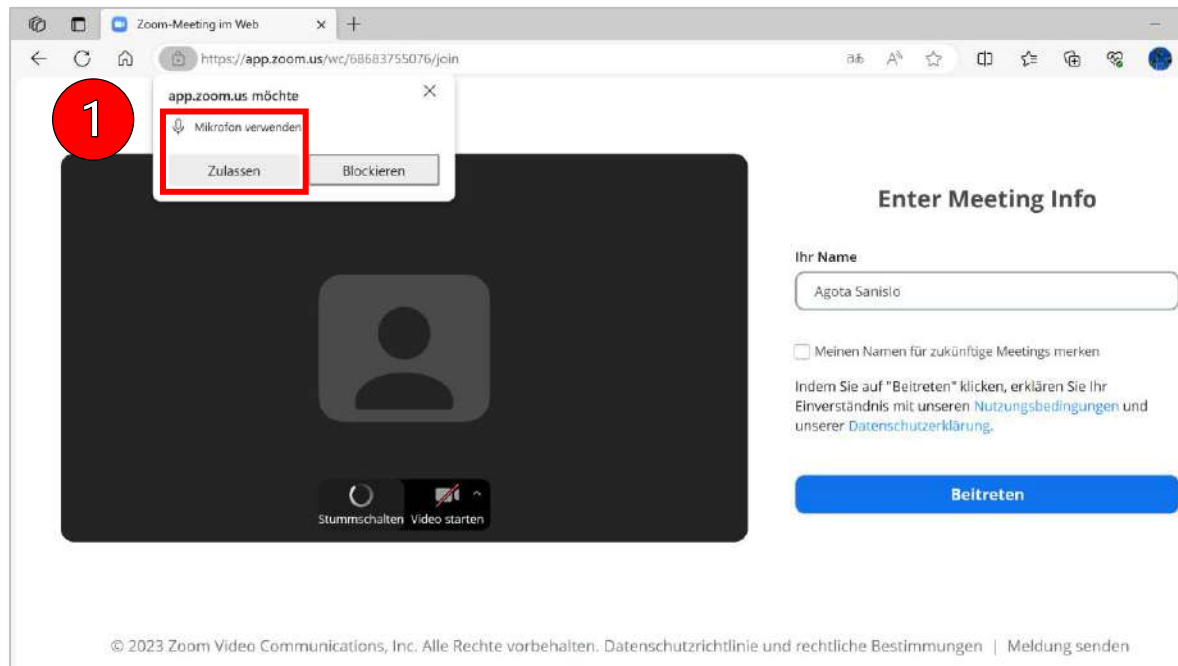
Zoom-Meeting im Web

https://app.zoom.us/wc/68683755076/join

1

app.zoom.us möchte

Mikrofon verwenden

Zulassen

Blockieren

Enter Meeting Info

Ihr Name

Agota Sanislo

Meinen Namen für zukünftige Meetings merken

Indem Sie auf "Beitreten" klicken, erklären Sie Ihr Einverständnis mit unseren Nutzungsbedingungen und unserer Datenschutzerklärung.

Beitreten

Stummschalten

Video starten

© 2023 Zoom Video Communications, Inc. Alle Rechte vorbehalten. Datenschutzrichtlinie und rechtliche Bestimmungen | Meldung senden